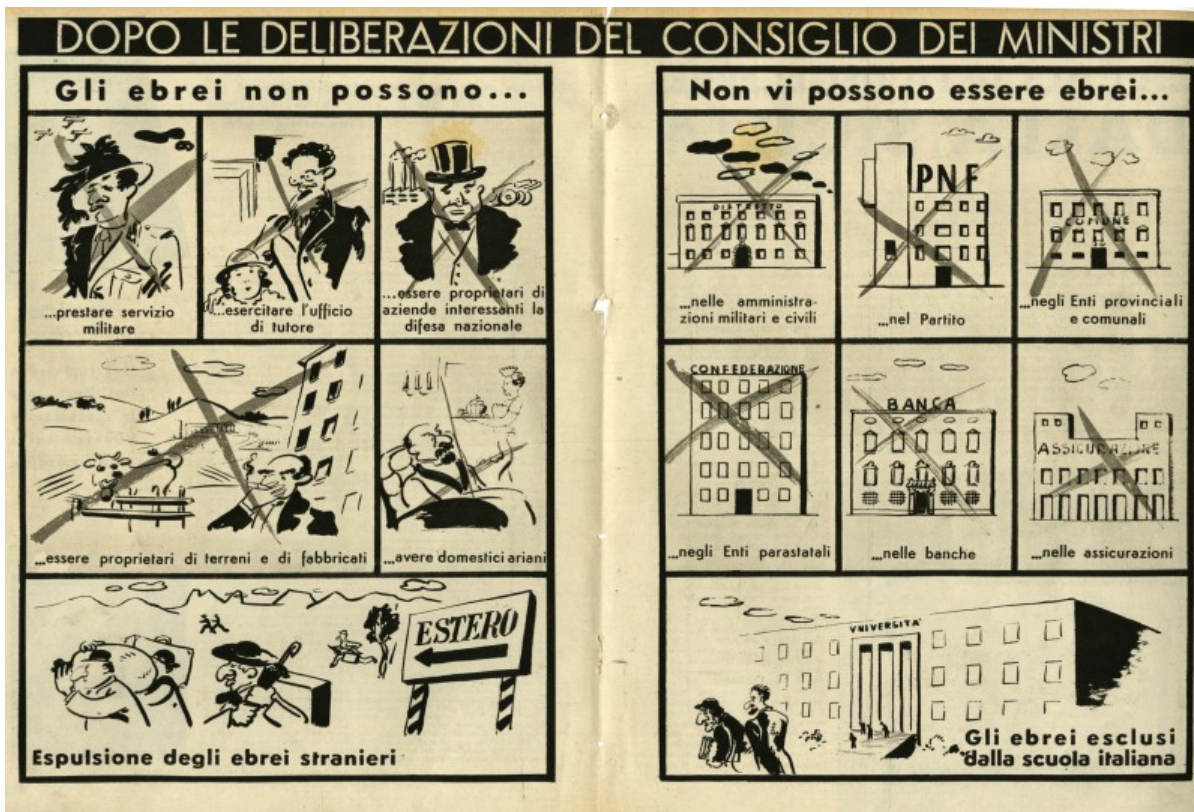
DOPO LE DELIBERAZIONI DEL CONSIGLIO DEI MINISTRI

Gli ebrei non possono...

...prestare servizio militare

...esercitare l'ufficio di tutore

...essere proprietari di aziende interessanti la difesa nazionale

...essere proprietari di terreni e di fabbricati

...avere domestici ariani

ESTERO

Espulsione degli ebrei stranieri

Non vi possono essere ebrei...

DISTRETTO

...nelle amministrazioni militari e civili

PNF

...nel Partito

COMUNE

...negli Enti provinciali e comunali

CONFEDERAZIONE

...negli Enti parastatali

BANCA

...nelle banche

ASSICURAZIONI

...nelle assicurazioni

UNIVERSITA'

Gli ebrei esclusi dalla scuola italiana